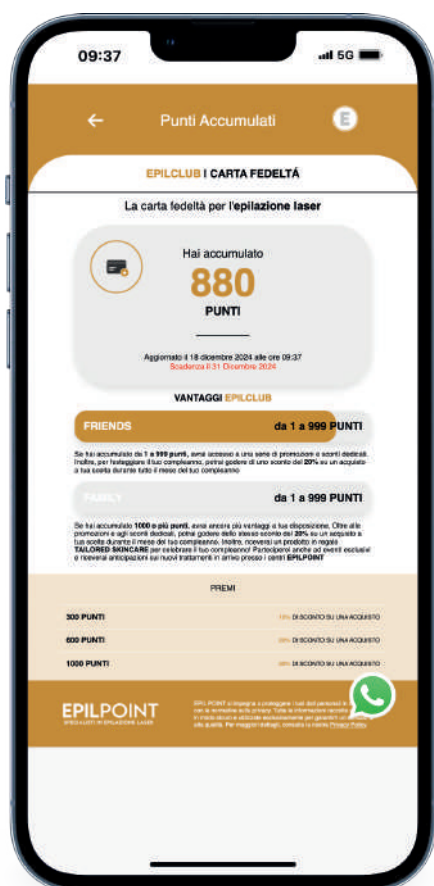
09:37

5G

Punti Accumulati

E

EPILCLUB I CARTA FEDELTÀ

La carta fedeltà per l'epilazione laser

Hai accumulato

880

PUNTI

Aggiornato il 18 dicembre 2024 alle ore 09:37

Scadenza il 31 Dicembre 2024

VANTAGGI EPILCLUB

FRIENDS

da 1 a 999 PUNTI

Se hai accumulato da 1 a 999 punti, avrai accesso a una serie di promozioni e sconti dedicati. Inoltre, per festeggiare il tuo compleanno, potrai godere di uno sconto del 20% su un acquisto a tua scelta durante tutto il mese del tuo compleanno.

FAMILY

da 1 a 999 PUNTI

Se hai accumulato 1000 o più punti, avrai ancora più vantaggi a tua disposizione. Oltre alle promozioni e agli sconti dedicati, potrai godere dello stesso sconto del 20% su un acquisto a tua scelta durante il mese del tuo compleanno. Inoltre, riceverai un prodotto in regalo TAILORED SKINCARE per celebrare il tuo compleanno! Parteciperai anche ad eventi esclusivi e riceverai anticipazioni sui nuovi trattamenti in arrivo presso i centri EPILPOINT

PREMI

300 PUNTI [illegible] DI SCONTO SU UN ACQUISTO

600 PUNTI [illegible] DI SCONTO SU UN ACQUISTO

1000 PUNTI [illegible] DI SCONTO SU UN ACQUISTO

EPILPOINT

SPECIALISTI IN EPILAZIONE LASER

EPIL POINT si impegna a proteggere i tuoi dati personali in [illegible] con la normativa sulla privacy. Tutte le informazioni raccolte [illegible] in modo sicuro e utilizzate esclusivamente per garantirti un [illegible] alta qualità. Per maggiori dettagli, consulta la nostra Privacy Policy.